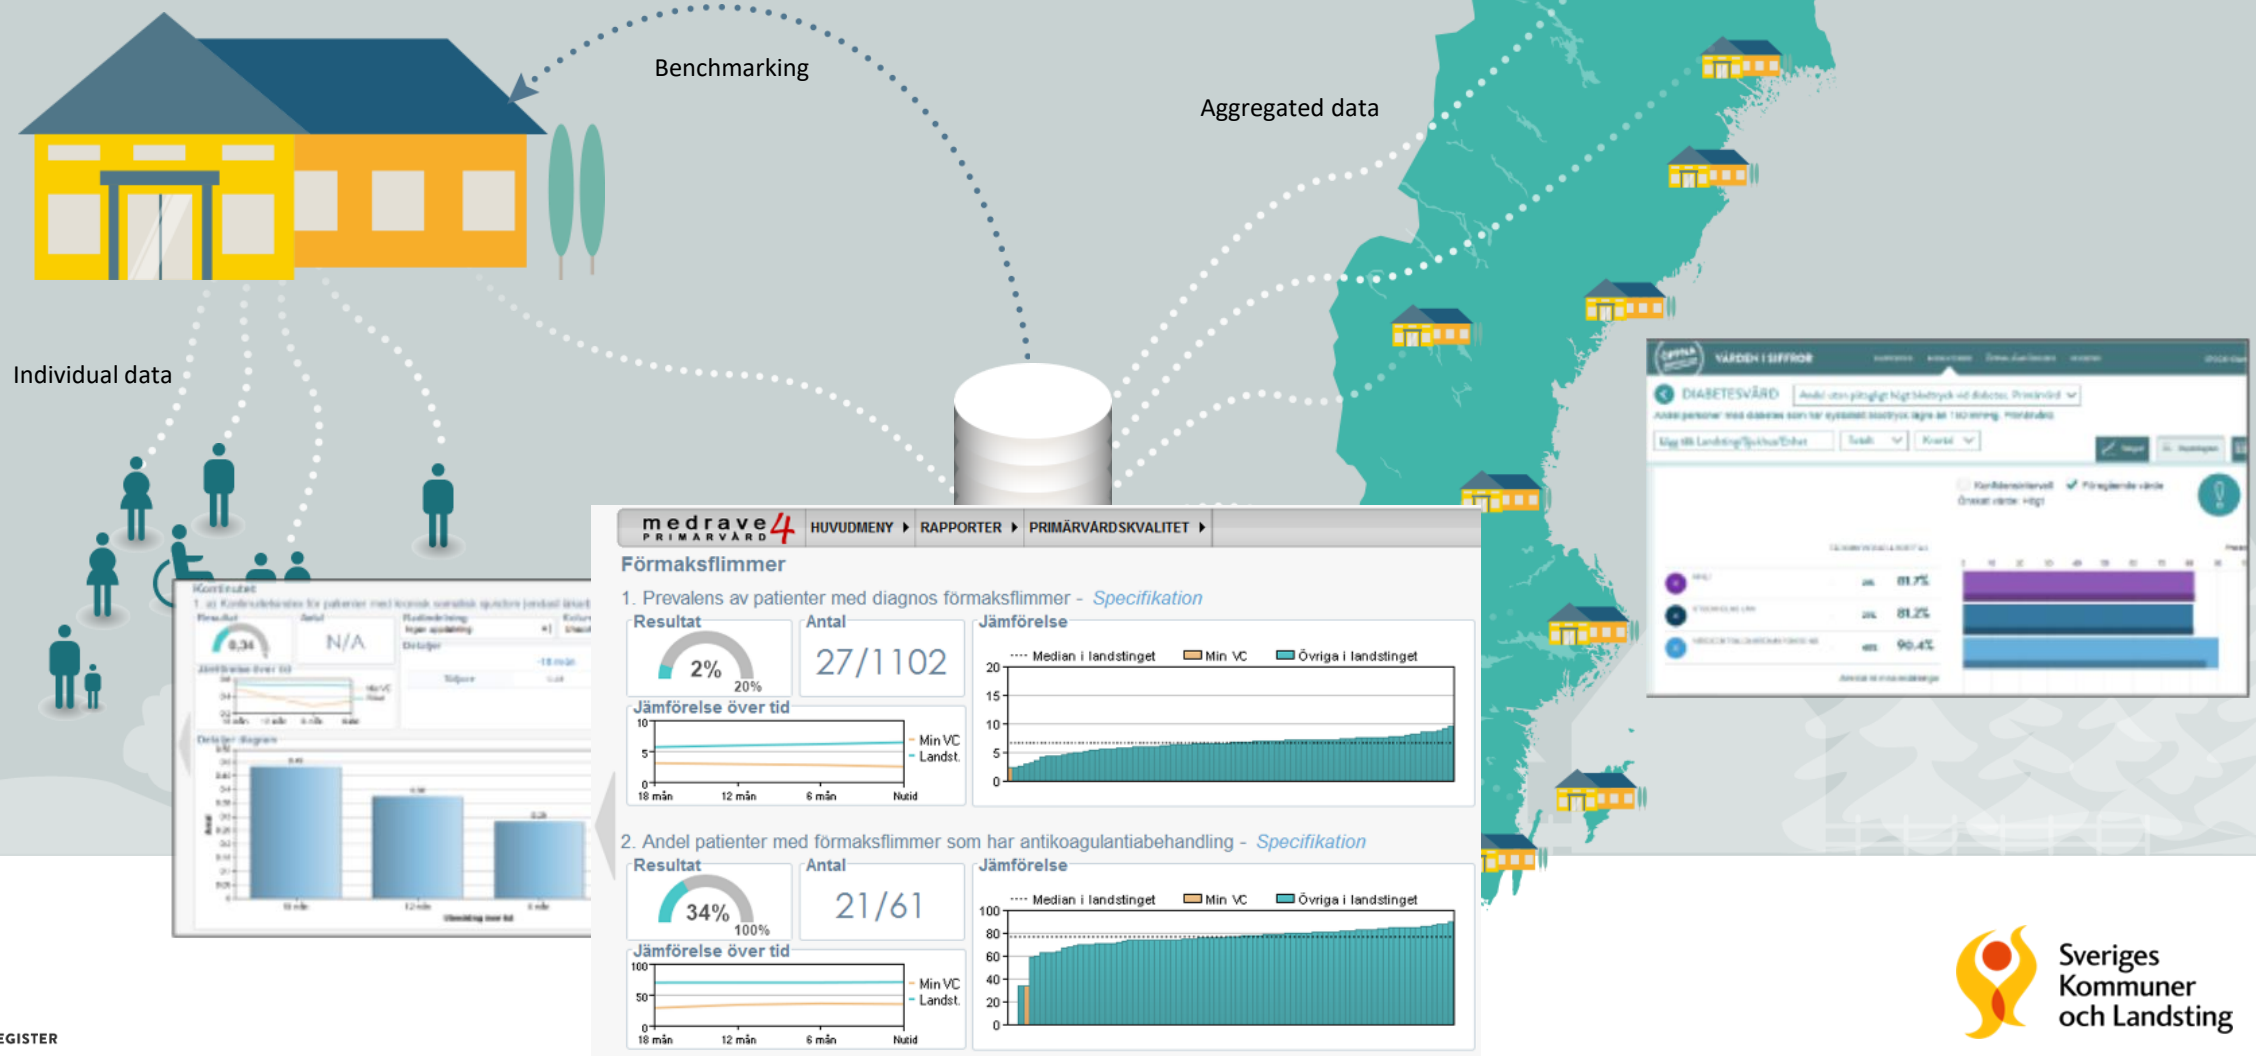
Benchmarking

Aggregated data

Individual data

medrave4 PRIMÄRVÅRD HUVUDMENY RAPPORTER PRIMÄRVÅRDSKVALITET

Förmaksflimmer

1. Prevalens av patienter med diagnos förmaksflimmer - Specifikation

Resultat
2%
20%

Antal
27/1102

Jämförelse
Median i landstinget Min VC Övriga i landstinget
20
15
10
5
0

Jämförelse över tid
10
5
0
18 mån 12 mån 6 mån Nutid
Min VC
Landst.

2. Andel patienter med förmaksflimmer som har antikoagulantiabehandling - Specifikation

Resultat
34%
100%

Antal
21/61

Jämförelse
Median i landstinget Min VC Övriga i landstinget
100
80
60
40
20
0

Jämförelse över tid
100
50
0
18 mån 12 mån 6 mån Nutid
Min VC
Landst.

N/A
0,34

VÄRDEN I SIFFROR
DIABETESVÅRD
81.7%
81.2%
90.4%

Sveriges Kommuner och Landsting

EGISTER